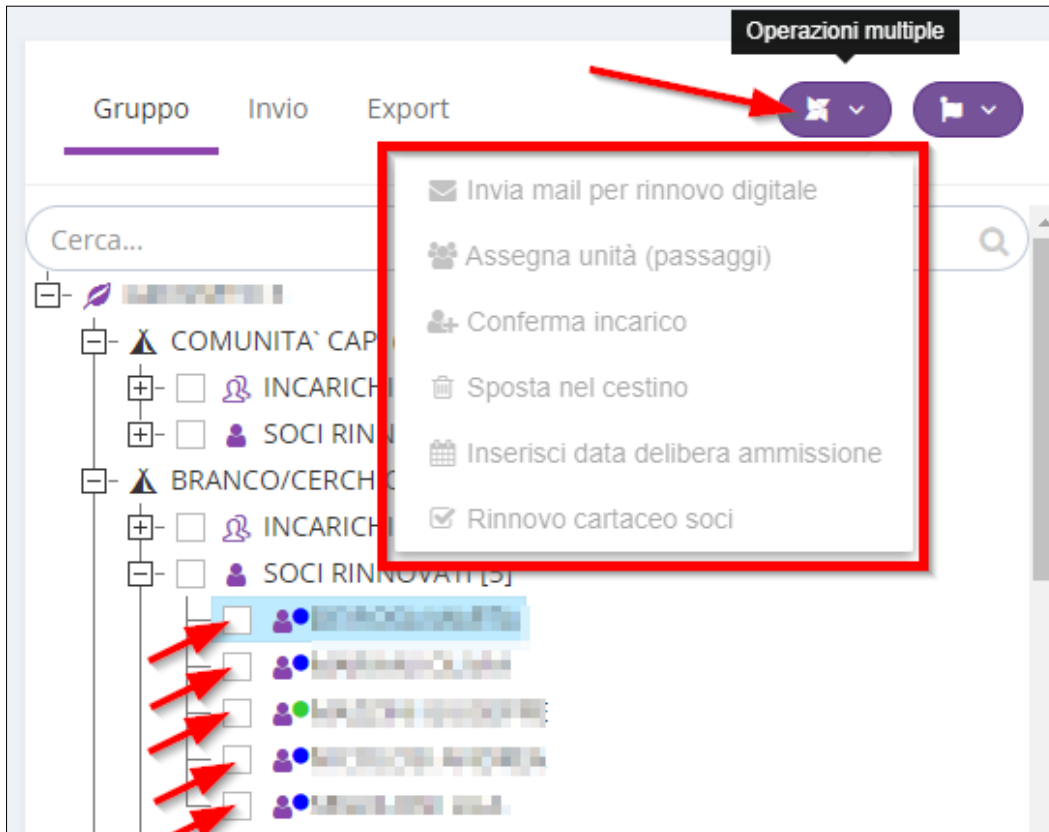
Operazioni multiple

Gruppo Invio Export

Invia mail per rinnovo digitale
Assegna unità (passaggi)
Conferma incarico
Sposta nel cestino
Inserisci data delibera ammissione
Rinnovo cartaceo soci

Cerca...

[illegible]
COMUNITA` CAP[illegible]
INCARICH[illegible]
SOCI RINN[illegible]
BRANCO/CERCH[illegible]
INCARICH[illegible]
SOCI RINNOVATI [5]
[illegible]
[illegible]
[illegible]
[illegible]
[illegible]